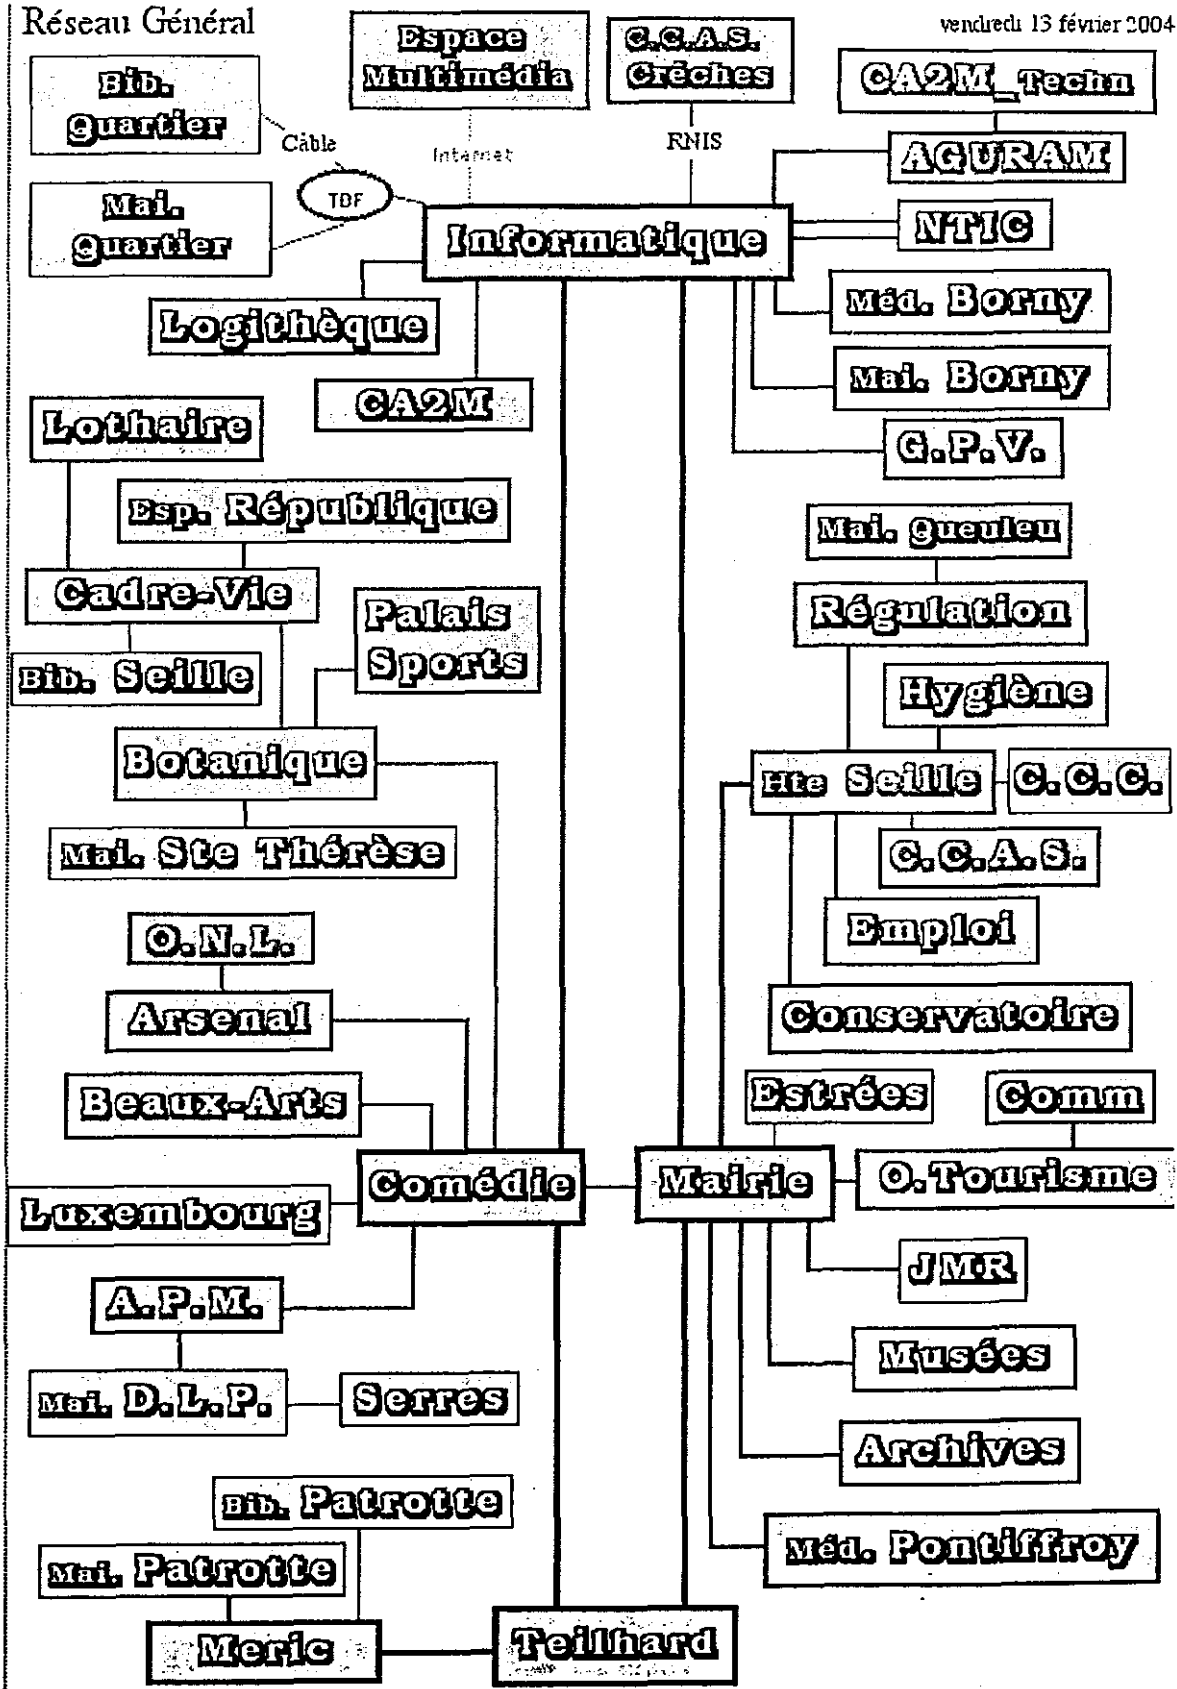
Réseau Général

vendredi 13 février 2004

Espace Multimédia

C.C.A.S. Crèches

CA2M_Techn

Bib. Quartier

Câble

Internet

RNIS

AGURAM

Mai. Quartier

TDF

Informatique

NTIC

Logithèque

Méd. Borny

CA2M

Mai. Borny

Lothaire

G.P.V.

Esp. République

Mai. Queuleu

Cadre-Vie

Régulation

Palais Sports

Bib. Seille

Hygiène

Botanique

Hte Seille

C.C.C.

Mai. Ste Thérèse

C.C.A.S.

O.N.L.

Emploi

Arsenal

Conservatoire

Beaux-Arts

Estrées

Comm

Comédie

Mairie

O.Tourisme

Luxembourg

JMR

A.P.M.

Musées

Mai. D.L.P.

Serres

Archives

Bib. Patrotte

Méd. Pontiffroy

Mai. Patrotte

Meric

Teilhard